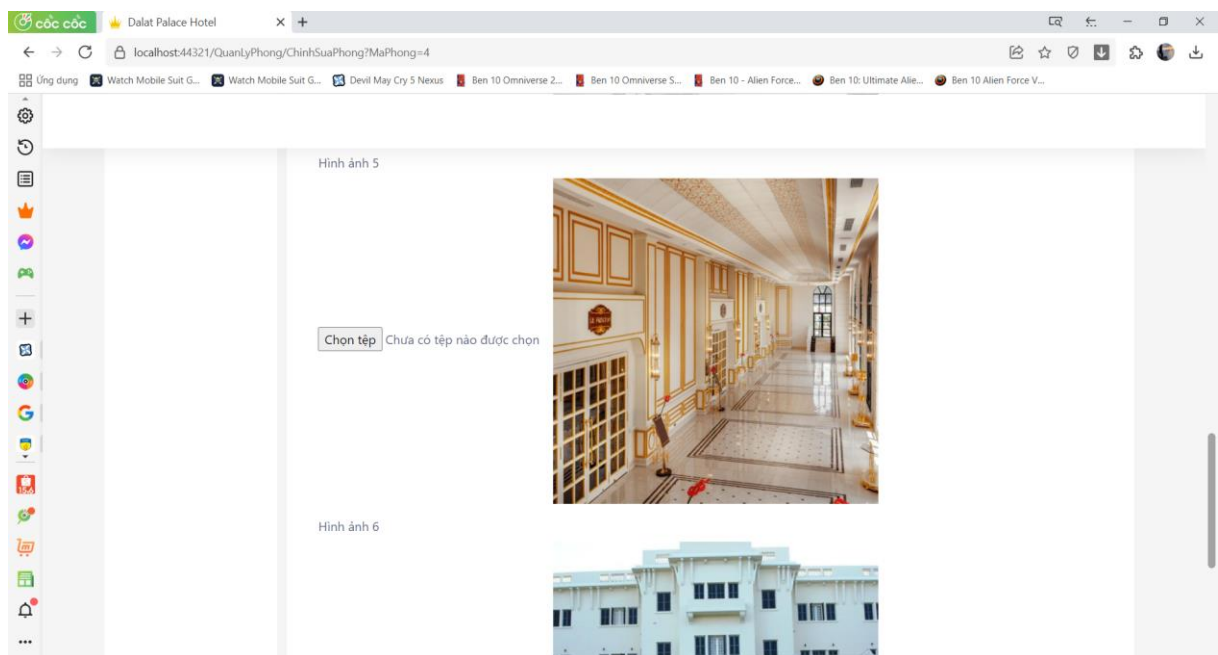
cốc cốc
Dalat Palace Hotel
localhost:44321/QuanLyPhong/ChinhSuaPhong?MaPhong=4
Ứng dụng
Watch Mobile Suit G...
Watch Mobile Suit G...
Devil May Cry 5 Nexus
Ben 10 Omniverse 2...
Ben 10 Omniverse S...
Ben 10 - Alien Force...
Ben 10: Ultimate Alie...
Ben 10 Alien Force V...

Hình ảnh 5

Chọn tệp Chưa có tệp nào được chọn

Hình ảnh 6